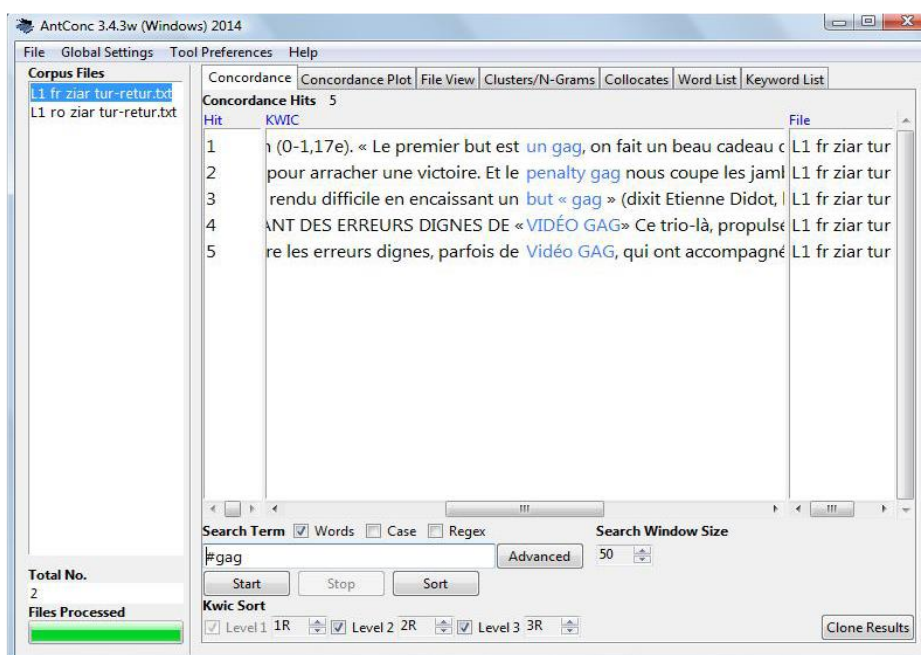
AntConc 3.4.3w (Windows) 2014

File Global Settings Tool Preferences Help

Corpus Files
L1 fr ziar tur-retur.txt
L1 ro ziar tur-retur.txt

Concordance | Concordance Plot | File View | Clusters/N-Grams | Collocates | Word List | Keyword List

Concordance Hits 5

| Hit | KWIC | File |
|---|---|---|
| 1 | n (0-1,17e). « Le premier but est un gag, on fait un beau cadeau c | L1 fr ziar tur |
| 2 | pour arracher une victoire. Et le penalty gag nous coupe les jaml | L1 fr ziar tur |
| 3 | rendu difficile en encaissant un but « gag » (dixit Etienne Didot, | L1 fr ziar tur |
| 4 | ANT DES ERREURS DIGNES DE « VIDÉO GAG» Ce trio-là, propulse | L1 fr ziar tur |
| 5 | re les erreurs dignes, parfois de Vidéo GAG, qui ont accompagné | L1 fr ziar tur |

Search Term ☑ Words ☐ Case ☐ Regex
#gag
Advanced
Search Window Size
50
Start Stop Sort
Kwic Sort
☑ Level 1 1R ☑ Level 2 2R ☑ Level 3 3R
Clone Results

Total No.
2
Files Processed